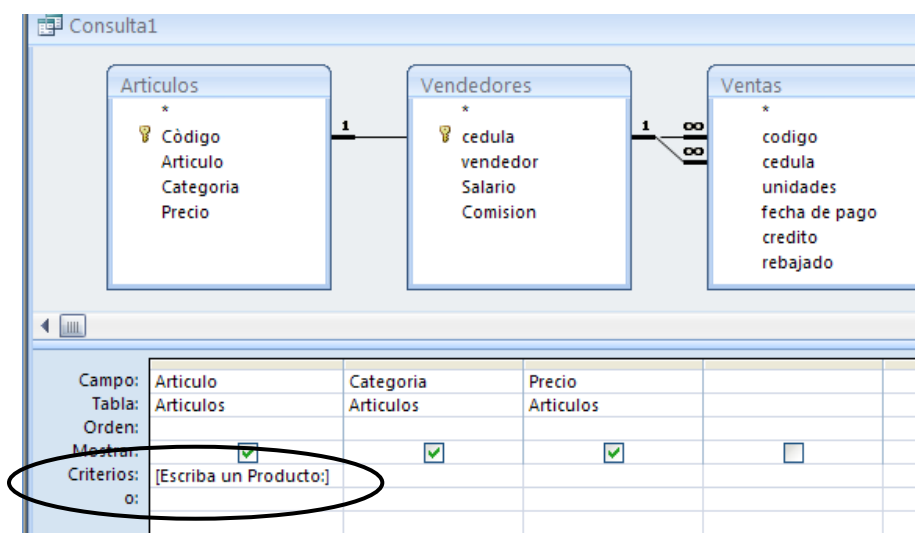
Consulta1

Articulos
*
Còdigo
Articulo
Categoria
Precio

1

Vendedores
*
cedula
vendedor
Salario
Comision

1 ∞
∞

Ventas
*
codigo
cedula
unidades
fecha de pago
credito
rebajado

| Campo: | Articulo | Categoria | Precio | |
|---|---|---|---|---|
| Tabla: | Articulos | Articulos | Articulos | |
| Orden: | | | | |
| Mostrar: | ☑ | ☑ | ☑ | ☐ |
| Criterios: | [Escriba un Producto:] | | | |
| o: | | | | |